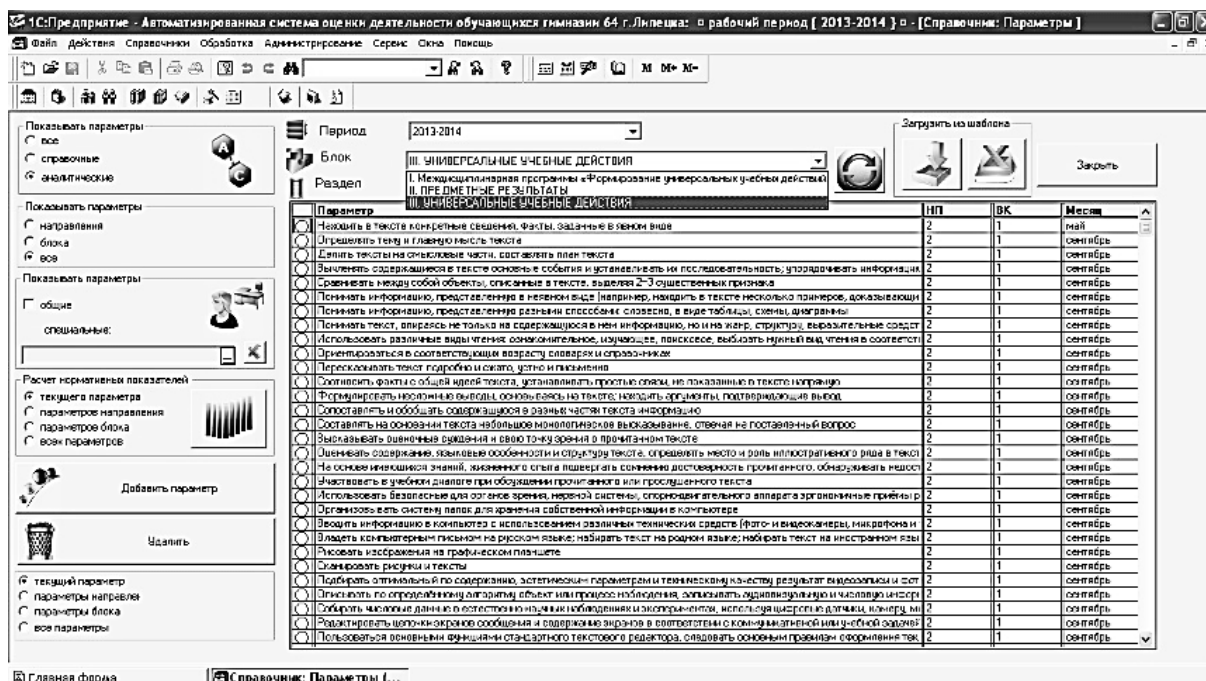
1С:Предприятие - Автоматизированная система оценки деятельности обучающихся гимназии 64 г.Липецка: ¤ рабочий период [ 2013-2014 ] ¤ - [Справочник: Параметры]

Файл Действия Справочники Обработка Администрирование Сервис Окна Помощь

Показывать параметры
все
справочные
аналитические

Показывать параметры
направления
блока
все

Показывать параметры
общие
специальные:

Расчет нормативных показателей
текущего параметра
параметров направления
параметров блока
всех параметров

Добавить параметр

Удалить

текущий параметр
параметры направлен
параметры блока
все параметры

Период 2013-2014
Блок III. УНИВЕРСАЛЬНЫЕ УЧЕБНЫЕ ДЕЙСТВИЯ
Раздел
I. Междисциплинарная программа «Формирование универсальных учебных действий»
II. ПРЕДМЕТНЫЕ РЕЗУЛЬТАТЫ
III. УНИВЕРСАЛЬНЫЕ УЧЕБНЫЕ ДЕЙСТВИЯ

Загрузить из шаблона
Закрыть

| Параметр | НП | ВК | Месяц |
|---|---|---|---|
| Находить в тексте конкретные сведения, факты, заданные в явном виде | 2 | 1 | май |
| Определять тему и главную мысль текста | 2 | 1 | сентябрь |
| Делить тексты на смысловые части, составлять план текста | 2 | 1 | сентябрь |
| Вычленять содержащиеся в тексте основные события и устанавливать их последовательность; упорядочивать информацию | 2 | 1 | сентябрь |
| Сравнивать между собой объекты, описанные в тексте, выделяя 2–3 существенных признака | 2 | 1 | сентябрь |
| Понимать информацию, представленную в неявном виде (например, находить в тексте несколько примеров, доказывающи | 2 | 1 | сентябрь |
| Понимать информацию, представленную разными способами: словесно, в виде таблицы, схемы, диаграммы | 2 | 1 | сентябрь |
| Понимать текст, опираясь не только на содержащуюся в нем информацию, но и на жанр, структуру, выразительные средст | 2 | 1 | сентябрь |
| Использовать различные виды чтения: ознакомительное, изучающее, поисковое, выбирать нужный вид чтения в соответст | 2 | 1 | сентябрь |
| Ориентироваться в соответствующих возрасту словарях и справочниках | 2 | 1 | сентябрь |
| Пересказывать текст подробно и сжато, устно и письменно | 2 | 1 | сентябрь |
| Соотносить факты с общей идеей текста, устанавливать простые связи, не показанные в тексте напрямую | 2 | 1 | сентябрь |
| Формулировать несложные выводы, основываясь на тексте; находить аргументы, подтверждающие вывод | 2 | 1 | сентябрь |
| Сопоставлять и обобщать содержащуюся в разных частях текста информацию | 2 | 1 | сентябрь |
| Составлять на основании текста небольшое монологическое высказывание, отвечая на поставленный вопрос | 2 | 1 | сентябрь |
| Высказывать оценочные суждения и свою точку зрения о прочитанном тексте | 2 | 1 | сентябрь |
| Оценивать содержание, языковые особенности и структуру текста; определять место и роль иллюстративного ряда в текст | 2 | 1 | сентябрь |
| На основе имеющихся знаний, жизненного опыта подвергать сомнению достоверность прочитанного, обнаруживать недост | 2 | 1 | сентябрь |
| Участвовать в учебном диалоге при обсуждении прочитанного или прослушанного текста | 2 | 1 | сентябрь |
| Использовать безопасные для органов зрения, нервной системы, опорно-двигательного аппарата эргономичные приёмы р | 2 | 1 | сентябрь |
| Организовывать систему папок для хранения собственной информации в компьютере | 2 | 1 | сентябрь |
| Вводить информацию в компьютер с использованием различных технических средств (фото- и видеокамеры, микрофона и | 2 | 1 | сентябрь |
| Владеть компьютерным письмом на русском языке; набирать текст на родном языке; набирать текст на иностранном язы | 2 | 1 | сентябрь |
| Рисовать изображения на графическом планшете | 2 | 1 | сентябрь |
| Сканировать рисунки и тексты | 2 | 1 | сентябрь |
| Подбирать оптимальный по содержанию, эстетическим параметрам и техническому качеству результат видеозаписи и фот | 2 | 1 | сентябрь |
| Описывать по определённому алгоритму объект или процесс наблюдения, записывать аудиовизуальную и числовую инфор | 2 | 1 | сентябрь |
| Собирать числовые данные в естественно-научных наблюдениях и экспериментах, используя цифровые датчики, камеру, ми | 2 | 1 | сентябрь |
| Редактировать цепочки экранов сообщения и содержание экранов в соответствии с коммуникативной или учебной задачей | 2 | 1 | сентябрь |
| Пользоваться основными функциями стандартного текстового редактора, следовать основным правилам оформления тек | 2 | 1 | сентябрь |

Главная форма
Справочник: Параметры (...